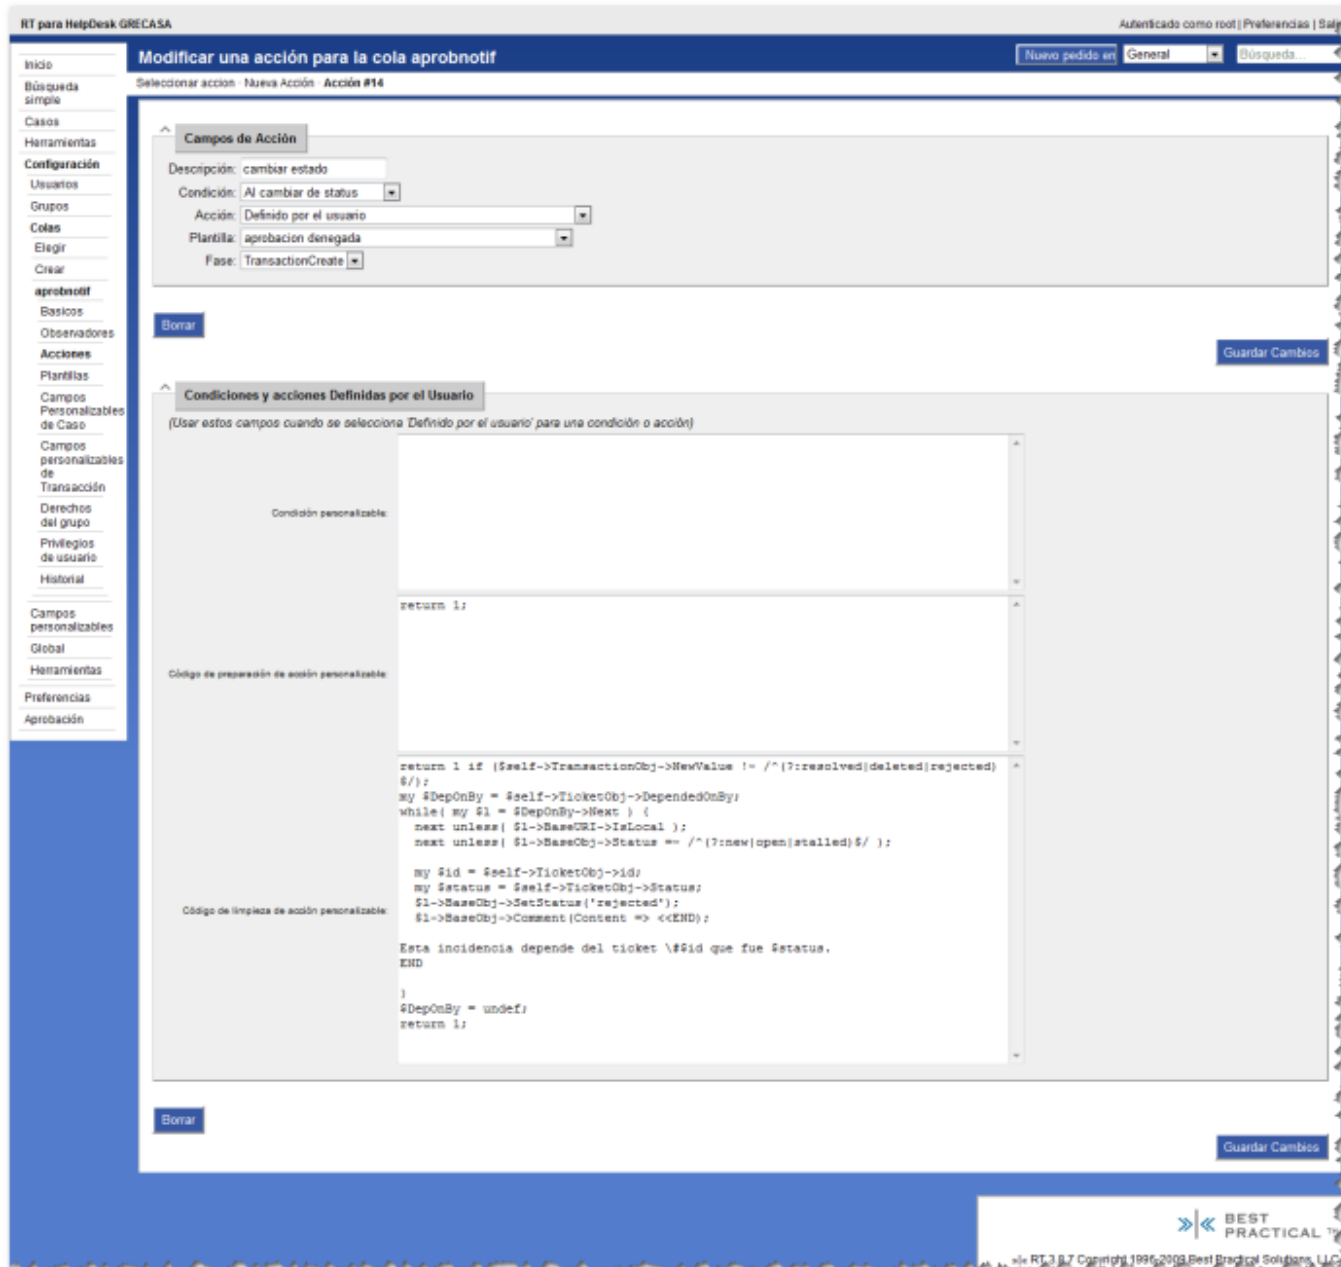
RT para HelpDesk GRECASA

Autenticado como root | Preferencias | Sal

Inicio
Búsqueda simple
Casos
Herramientas
Configuración
Usuarios
Grupos
Colas
Elegir
Crear
aprobnotif
Basicos
Observadores
Acciones
Plantillas
Campos Personalizables de Caso
Campos personalizables de Transacción
Derechos del grupo
Privilegios de usuario
Historial
Campos personalizables
Global
Herramientas
Preferencias
Aprobación

Modificar una acción para la cola aprobnotif

Nuevo pedido en General Búsqueda...

Seleccionar accion · Nueva Acción · Acción #14

Campos de Acción

Descripción: cambiar estado
Condición: Al cambiar de status
Acción: Definido por el usuario
Plantilla: aprobacion denegada
Fase: TransactionCreate

Borrar

Guardar Cambios

Condiciones y acciones Definidas por el Usuario

(Usar estos campos cuando se seleccione 'Definido por el usuario' para una condición o acción)

Condición personalizable:

Código de preparación de acción personalizable:

return 1;

Código de limpieza de acción personalizable:

return 1 if ($self->TransactionObj->NewValue !~ /^(?:resolved|deleted|rejected)$/);
my $DepOnBy = $self->TicketObj->DependedOnBy;
while( my $l = $DepOnBy->Next ) {
next unless( $l->BaseURI->IsLocal );
next unless( $l->BaseObj->Status =~ /^(?:new|open|stalled)$/ );

my $id = $self->TicketObj->id;
my $status = $self->TicketObj->Status;
$l->BaseObj->SetStatus('rejected');
$l->BaseObj->Comment(Content => <<END);

Esta incidencia depende del ticket \#$id que fue $status.
END

}
$DepOnBy = undef;
return 1;

Borrar

Guardar Cambios

BEST PRACTICAL

RT 3.8.7 Copyright 1996-2009 Best Practical Solutions, LLC